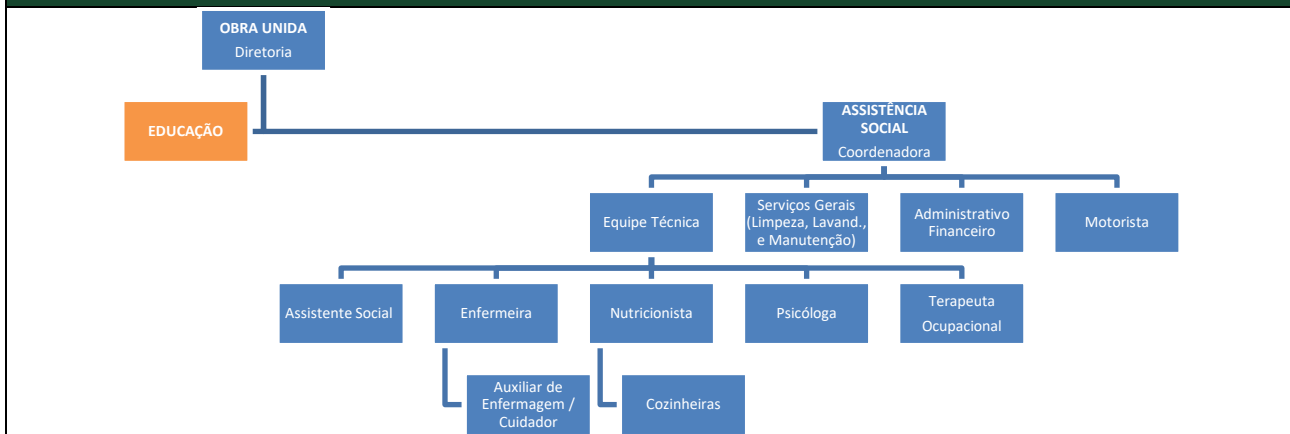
OBRA UNIDA
Diretoria

EDUCAÇÃO

ASSISTÊNCIA SOCIAL
Coordenadora

Equipe Técnica

Serviços Gerais (Limpeza, Lavand., e Manutenção)

Administrativo Financeiro

Motorista

Assistente Social

Enfermeira

Nutricionista

Psicóloga

Terapeuta Ocupacional

Auxiliar de Enfermagem / Cuidador

Cozinheiras